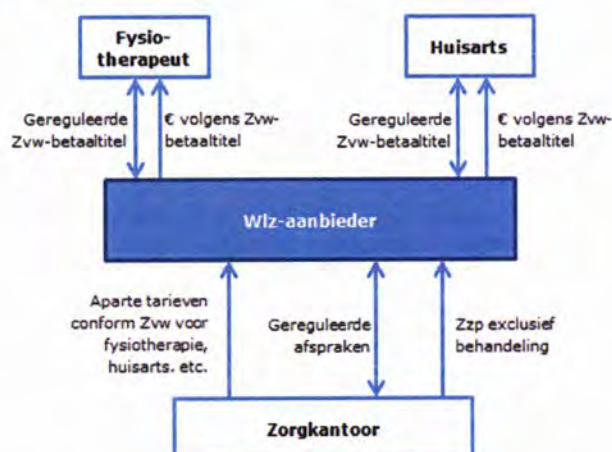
Fysiotherapeut

Huisarts

Gereguleerde Zvw-betaaltitel

€ volgens Zvw-betaaltitel

Gereguleerde Zvw-betaaltitel

€ volgens Zvw-betaaltitel

Wlz-aanbieder

Aparte tarieven conform Zvw voor fysiotherapie, huisarts. etc.

Gereguleerde afspraken

Zzp exclusief behandeling

Zorgkantoor